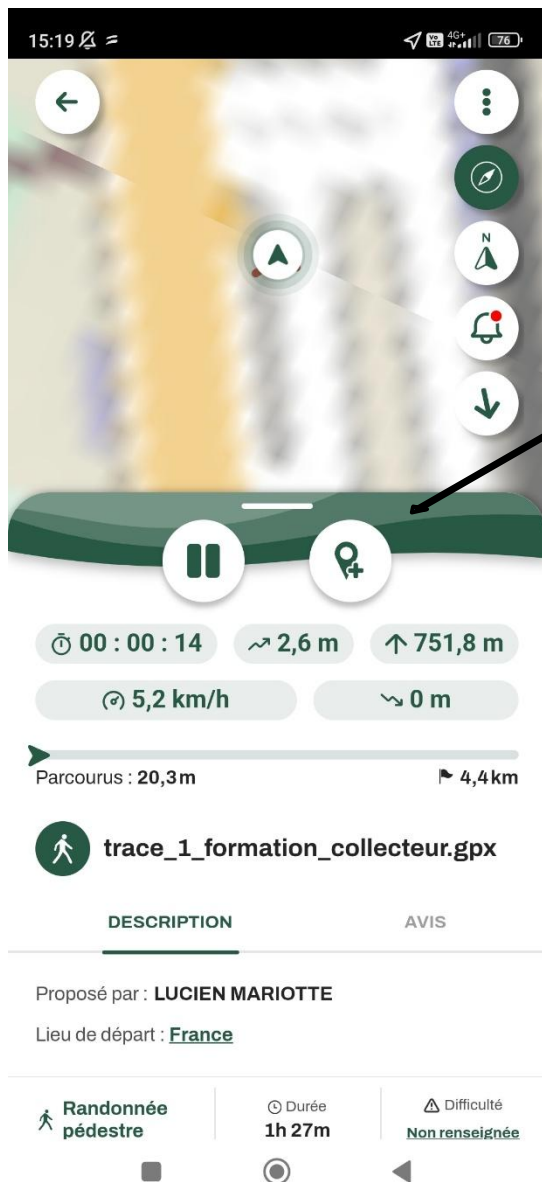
15:19

76

N

00 : 00 : 14 2,6 m 751,8 m

5,2 km/h 0 m

Parcourus : 20,3m 4,4km

trace_1_formation_collecteur.gpx

DESCRIPTION AVIS

Proposé par : LUCIEN MARIOTTE

Lieu de départ : France

Randonnée pédestre

Durée
1h 27m

Difficulté
Non renseignée